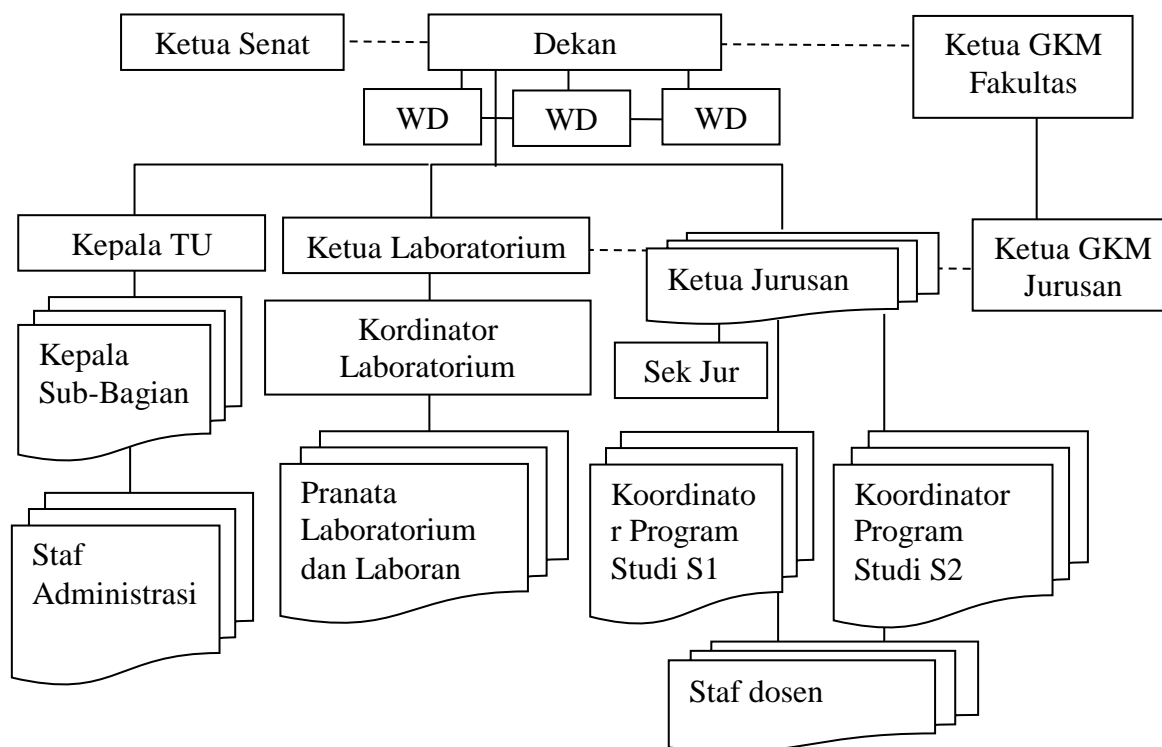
Ketua Senat

Dekan

Ketua GKM Fakultas

WD

WD

WD

Kepala TU

Ketua Laboratorium

Ketua Jurusan

Ketua GKM Jurusan

Kepala Sub-Bagian

Kordinator Laboratorium

Sek Jur

Staf Administrasi

Pranata Laboratorium dan Laboran

Koordinato r Program Studi S1

Koordinator Program Studi S2

Staf dosen